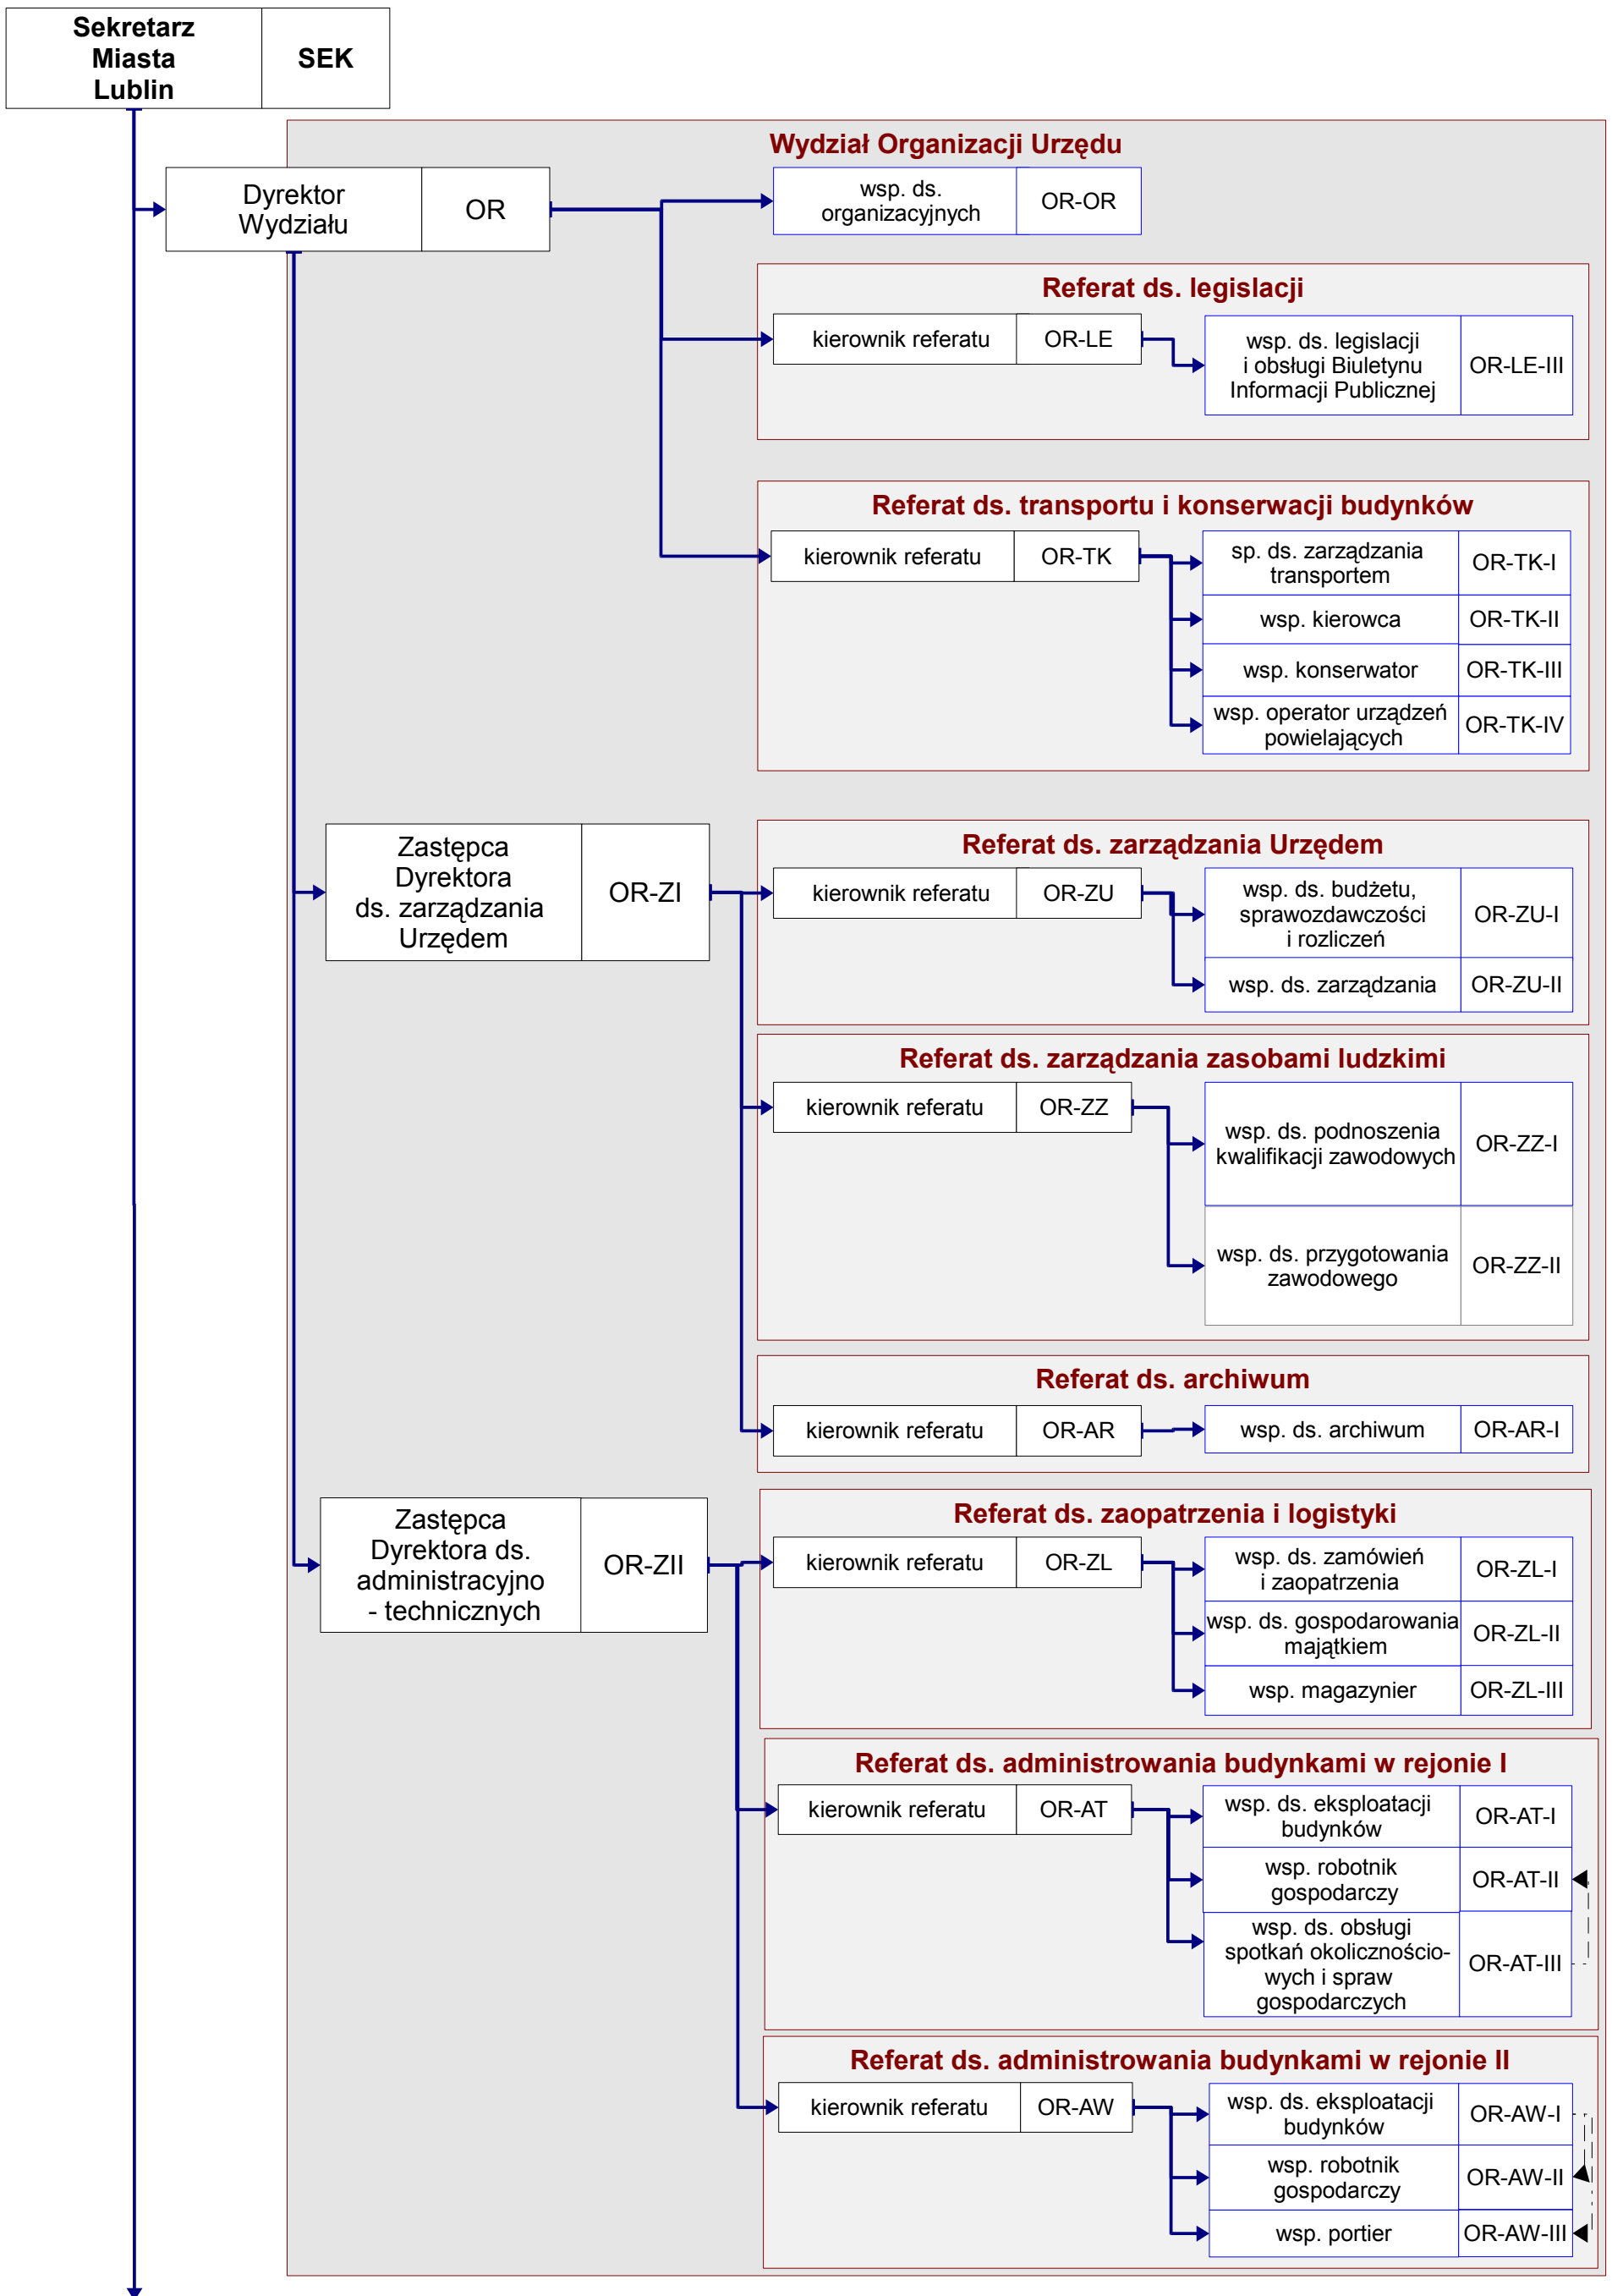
| Sekretarz Miasta Lublin | SEK |
|---|---|

Wydział Organizacji Urzędu

| Dyrektor Wydziału | OR |
|---|---|

| wsp. ds. organizacyjnych | OR-OR |
|---|---|

Referat ds. legislacji

| kierownik referatu | OR-LE |
|---|---|

| wsp. ds. legislacji i obsługi Biuletynu Informacji Publicznej | OR-LE-III |
|---|---|

Referat ds. transportu i konserwacji budynków

| kierownik referatu | OR-TK |
|---|---|

| sp. ds. zarządzania transportem | OR-TK-I |
|---|---|
| wsp. kierowca | OR-TK-II |
| wsp. konserwator | OR-TK-III |
| wsp. operator urządzeń powielających | OR-TK-IV |

| Zastępca Dyrektora ds. zarządzania Urzędem | OR-ZI |
|---|---|

Referat ds. zarządzania Urzędem

| kierownik referatu | OR-ZU |
|---|---|

| wsp. ds. budżetu, sprawozdawczości i rozliczeń | OR-ZU-I |
|---|---|
| wsp. ds. zarządzania | OR-ZU-II |

Referat ds. zarządzania zasobami ludzkimi

| kierownik referatu | OR-ZZ |
|---|---|

| wsp. ds. podnoszenia kwalifikacji zawodowych | OR-ZZ-I |
|---|---|
| wsp. ds. przygotowania zawodowego | OR-ZZ-II |

Referat ds. archiwum

| kierownik referatu | OR-AR |
|---|---|

| wsp. ds. archiwum | OR-AR-I |
|---|---|

| Zastępca Dyrektora ds. administracyjno - technicznych | OR-ZII |
|---|---|

Referat ds. zaopatrzenia i logistyki

| kierownik referatu | OR-ZL |
|---|---|

| wsp. ds. zamówień i zaopatrzenia | OR-ZL-I |
|---|---|
| wsp. ds. gospodarowania majątkiem | OR-ZL-II |
| wsp. magazynier | OR-ZL-III |

Referat ds. administrowania budynkami w rejonie I

| kierownik referatu | OR-AT |
|---|---|

| wsp. ds. eksploatacji budynków | OR-AT-I |
|---|---|
| wsp. robotnik gospodarczy | OR-AT-II |
| wsp. ds. obsługi spotkań okolicznościowych i spraw gospodarczych | OR-AT-III |

Referat ds. administrowania budynkami w rejonie II

| kierownik referatu | OR-AW |
|---|---|

| wsp. ds. eksploatacji budynków | OR-AW-I |
|---|---|
| wsp. robotnik gospodarczy | OR-AW-II |
| wsp. portier | OR-AW-III |